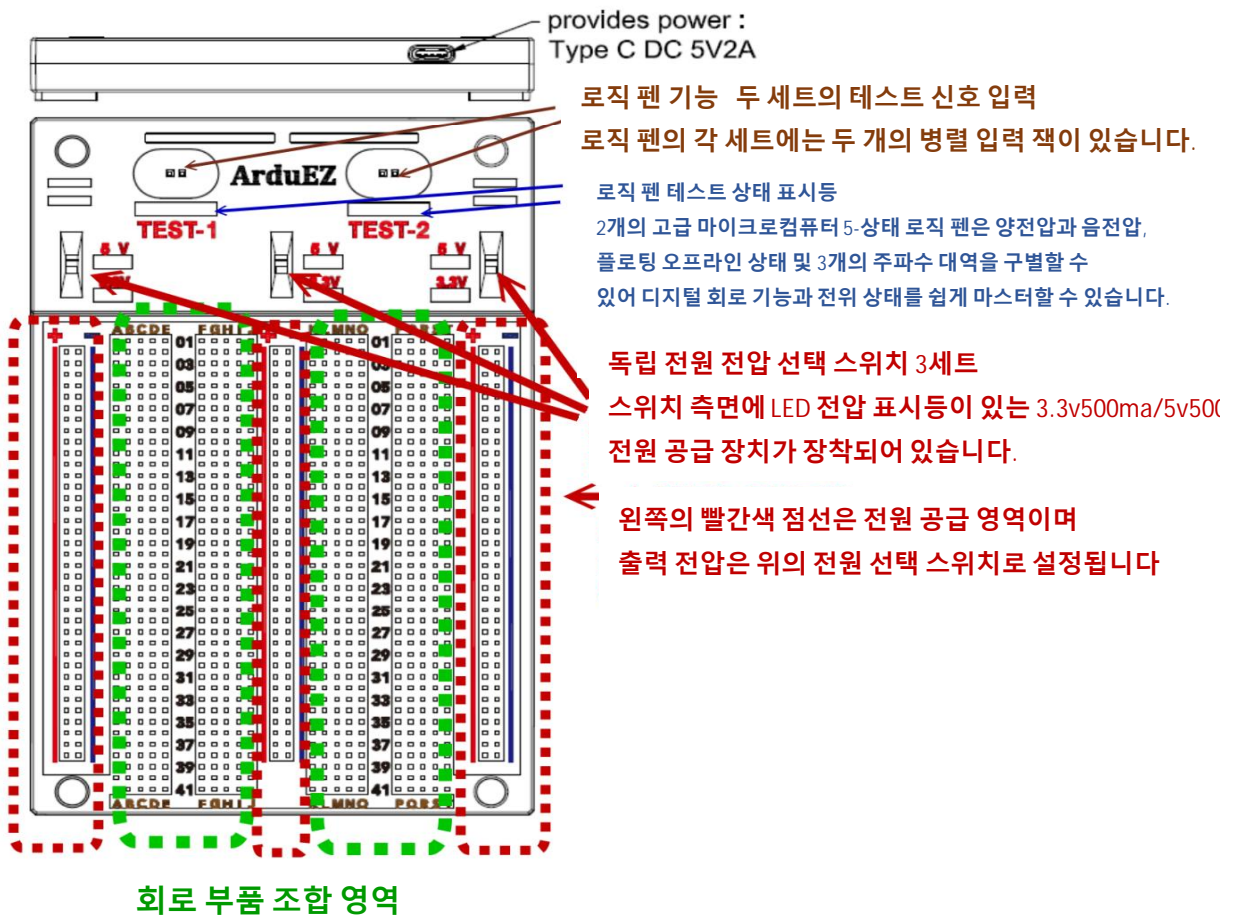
provides power :
Type C DC 5V2A

로직 펜 기능 두 세트의 테스트 신호 입력
로직 펜의 각 세트에는 두 개의 병렬 입력 잭이 있습니다.

ArduEZ

TEST-1 TEST-2

로직 펜 테스트 상태 표시등
2개의 고급 마이크로컴퓨터 5-상태 로직 펜은 양전압과 음전압, 플로팅 오프라인 상태 및 3개의 주파수 대역을 구별할 수 있어 디지털 회로 기능과 전위 상태를 쉽게 마스터할 수 있습니다.

5 V
5 V
5 V
3.3V

+ -
ABCDE FGHIJ
KLMNO PQRST

01
03
05
07
09
11
13
15
17
19
21
23
25
27
29
31
33
35
37
39
41

01
03
05
07
09
11
13
15
17
19
21
23
25
27
29
31
33
35
37
39
41

ABCDE FGHIJ
KLMNO PQRST

독립 전원 전압 선택 스위치 3세트
스위치 측면에 LED 전압 표시등이 있는 3.3v500ma/5v50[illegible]
전원 공급 장치가 장착되어 있습니다.

왼쪽의 빨간색 점선은 전원 공급 영역이며
출력 전압은 위의 전원 선택 스위치로 설정됩니다

회로 부품 조합 영역